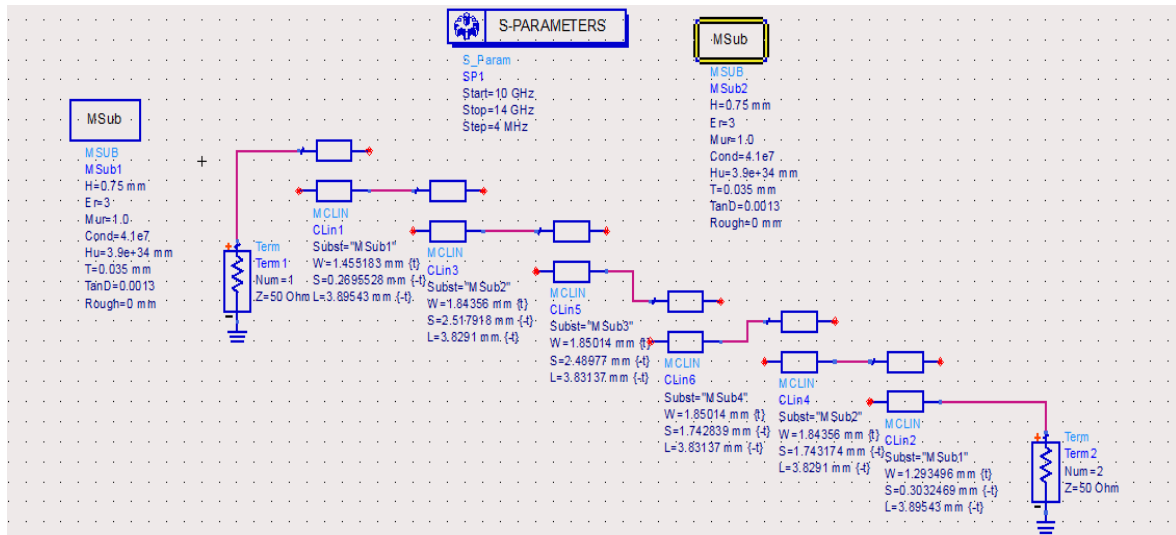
S-PARAMETERS

S_Param
SP1
Start=10 GHz
Stop=14 GHz
Step=4 MHz

MSub

MSUB
MSub2
H=0.75 mm
Er=3
Mur=1.0
Cond=4.1e7
Hu=3.9e+34 mm
T=0.035 mm
TanD=0.0013
Rough=0 mm

MSub

MSUB
MSub1
H=0.75 mm
Er=3
Mur=1.0
Cond=4.1e7
Hu=3.9e+34 mm
T=0.035 mm
TanD=0.0013
Rough=0 mm

Term
Term1
Num=1
Z=50 Ohm

MCLIN
CLin1
Subst="MSub1"
W=1.455183 mm {t}
S=0.2695528 mm {-t}
L=3.89543 mm {-t}

MCLIN
CLin3
Subst="MSub2"
W=1.84356 mm {t}
S=2.517918 mm {-t}
L=3.8291 mm {-t}

MCLIN
CLin5
Subst="MSub3"
W=1.85014 mm {t}
S=2.48977 mm {-t}
L=3.83137 mm {-t}

MCLIN
CLin6
Subst="MSub4"
W=1.85014 mm {t}
S=1.742839 mm {-t}
L=3.83137 mm {-t}

MCLIN
CLin4
Subst="MSub2"
W=1.84356 mm {t}
S=1.743174 mm {-t}
L=3.8291 mm {-t}

MCLIN
CLin2
Subst="MSub1"
W=1.293496 mm {t}
S=0.3032469 mm {-t}
L=3.89543 mm {-t}

Term
Term2
Num=2
Z=50 Ohm